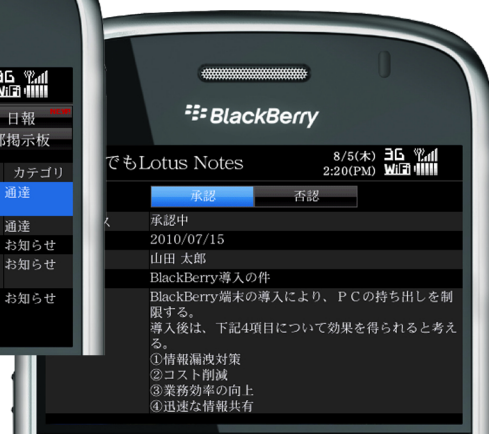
3G
WiFi
日報
部掲示板
カテゴリ
通達
通達
お知らせ
お知らせ
お知らせ

BlackBerry

でもLotus Notes
8/5(木) 3G
2:20(PM) WiFi

承認
否認

承認中
2010/07/15
山田 太郎
BlackBerry導入の件
BlackBerry端末の導入により、PCの持ち出しを制限する。
導入後は、下記4項目について効果を得られると考える。
①情報漏洩対策
②コスト削減
③業務効率の向上
④迅速な情報共有